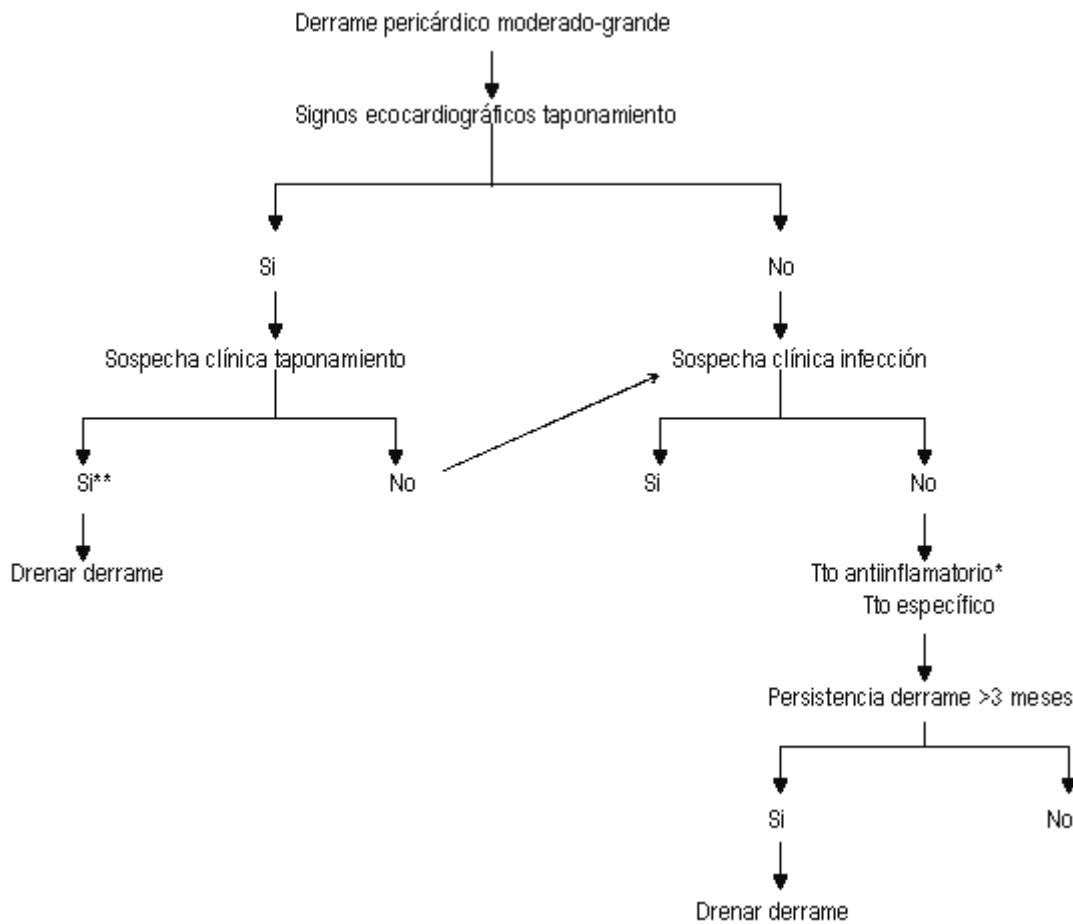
Derrame pericárdico moderado-grande

Signos ecocardiográficos taponamiento

Si

No

Sospecha clínica taponamiento

Sospecha clínica infección

Si**

No

Si

No

Drenar derrame

Tto antiinflamatorio*
Tto específico

Persistencia derrame >3 meses

Si

No

Drenar derrame